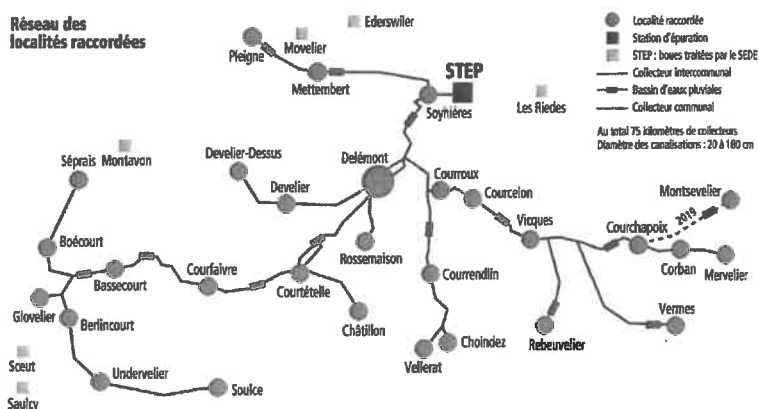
Réseau des localités raccordées

Localité raccordée
Station d'épuration
STEP : boues traitées par la SEDE
Collecteur intercommunal
Bassin d'eaux pluviales
Collecteur communal

Au total 75 kilomètres de collecteurs
Diamètre des canalisations : 20 à 180 cm

Ederswiler
Movelier
Pleigne
Mettembert
STEP
Soyhières
Les Rièdes
Develier-Dessus
Develier
Delémont
Courroux
Courcelon
Sépraís
Montavon
Montsevelier
2019
Vicques
Courchapoix
Boécourt
Corban
Mervelier
Rossemaison
Courfaivre
Bassecourt
Courrendlin
Courtételle
Glovelier
Berlincourt
Châtillon
Vermes
Choindez
Rebeuvelier
Vellerat
Sceut
Undervelier
Soulce
Saulcy